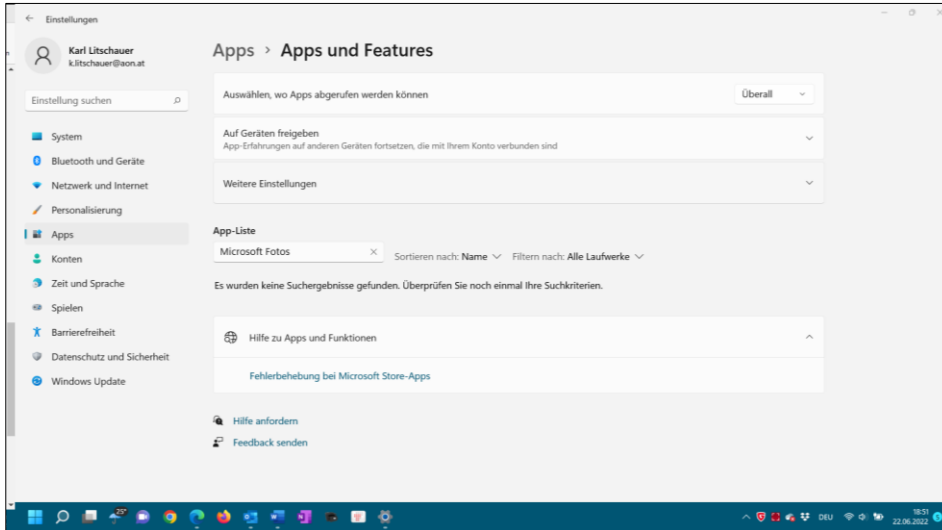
Einstellungen

Karl Litschauer
k.litschauer@aon.at

Einstellung suchen

System
Bluetooth und Geräte
Netzwerk und Internet
Personalisierung
Apps
Konten
Zeit und Sprache
Spielen
Barrierefreiheit
Datenschutz und Sicherheit
Windows Update

Apps › Apps und Features

Auswählen, wo Apps abgerufen werden können
Überall

Auf Geräten freigeben
App-Erfahrungen auf anderen Geräten fortsetzen, die mit Ihrem Konto verbunden sind

Weitere Einstellungen

App-Liste

Microsoft Fotos
Sortieren nach: Name
Filtern nach: Alle Laufwerke

Es wurden keine Suchergebnisse gefunden. Überprüfen Sie noch einmal Ihre Suchkriterien.

Hilfe zu Apps und Funktionen

Fehlerbehebung bei Microsoft Store-Apps

Hilfe anfordern
Feedback senden

25°
DEU
18:51
22.06.2022